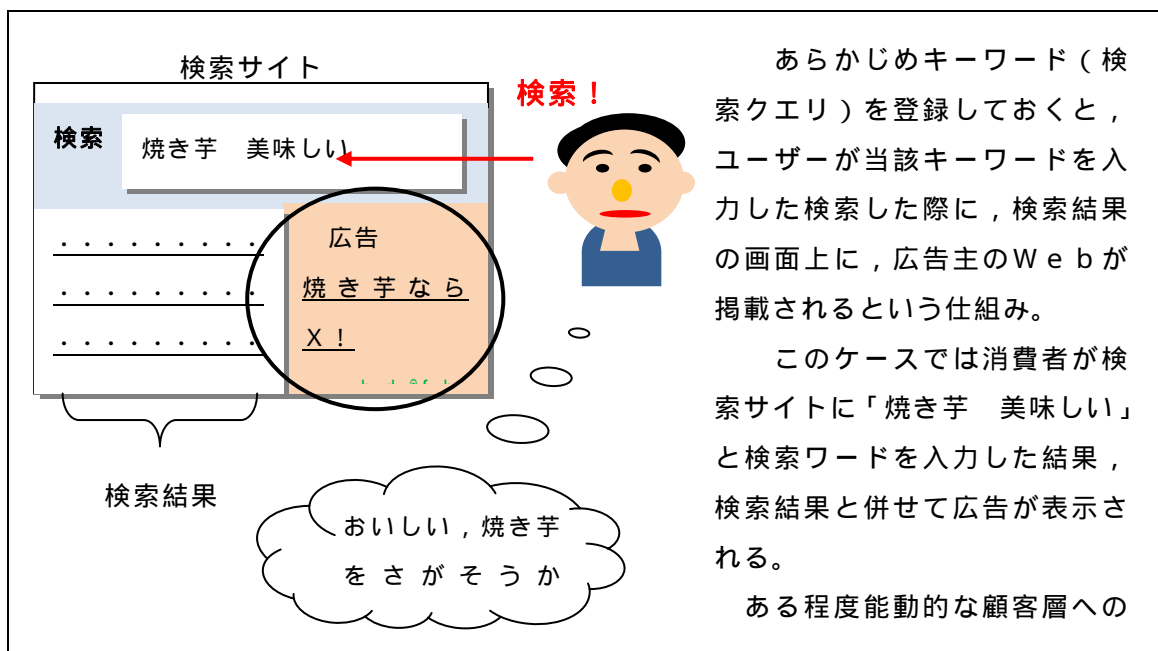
検索サイト

検索

焼き芋　美味しい

検索！

広告

焼き芋なら

X！

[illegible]

・・・・・・・・・・

・・・・・・・・・・

・・・・・・・・・・

検索結果

おいしい，焼き芋をさがそうか

あらかじめキーワード（検索クエリ）を登録しておくと，ユーザーが当該キーワードを入力した検索した際に，検索結果の画面上に，広告主のWebが掲載されるという仕組み。

このケースでは消費者が検索サイトに「焼き芋　美味しい」と検索ワードを入力した結果，検索結果と併せて広告が表示される。

ある程度能動的な顧客層への